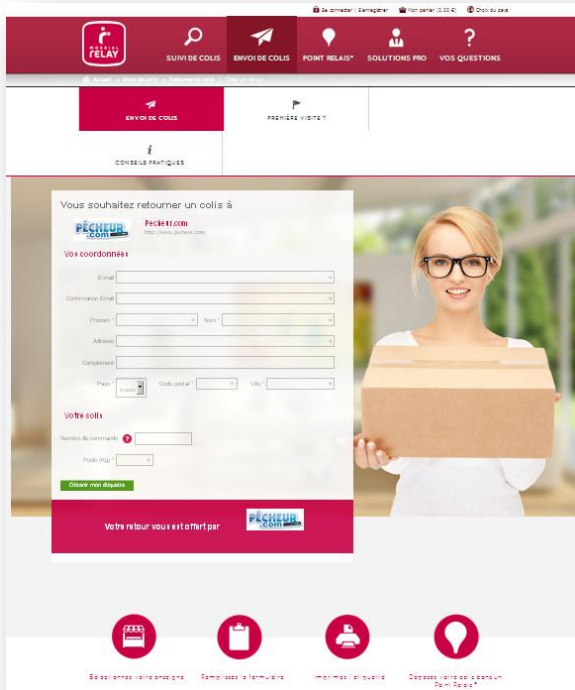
Se connecter | S'enregistrer  Mon panier (0,00 €)  Choix du pays

MONDIAL RELAY

SUIVI DE COLIS  ENVOI DE COLIS  POINT RELAIS®  SOLUTIONS PRO  VOS QUESTIONS

Accueil > Envoi de colis > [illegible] > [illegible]

ENVOI DE COLIS  PREMIÈRE VISITE ?

CONSEILS PRATIQUES

Vous souhaitez retourner un colis à

PÊCHEUR.com

Pecheur.com
http://www.pecheur.com

Vos coordonnées

E-mail

Confirmation Email

Prénom *  Nom *

Adresse

Complément

Pays *  France  Code postal *  Ville *

Votre colis

Numéro de commande

Poids (Kg) *

Obtenir mon étiquette

Votre retour vous est offert par PÊCHEUR.com

Sélectionnez votre enseigne  Remplissez le formulaire  Imprimez l'étiquette  Déposez votre colis dans un Point Relais®